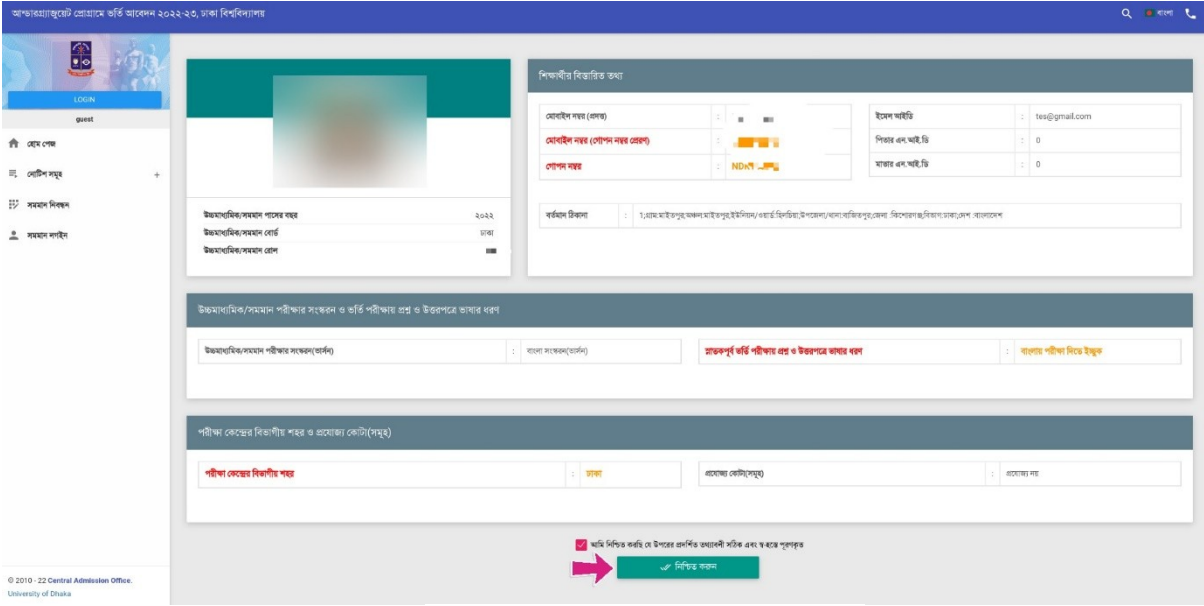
আন্ডারগ্র্যাজুয়েট প্রোগ্রামে ভর্তি আবেদন ২০২২-২৩, ঢাকা বিশ্ববিদ্যালয়

বাংলা

LOGIN

guest

হোম পেজ

নোটিশ সমূহ +

সমমান নিবন্ধন

সমমান লগইন

© 2010 - 22 Central Admission Office, University of Dhaka

শিক্ষার্থীর বিস্তারিত তথ্য

| | | | | | |
|---|---|---|---|---|---|
| মোবাইল নম্বর (প্রদত্ত) | : | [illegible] | ইমেইল আইডি | : | tes@gmail.com |
| মোবাইল নম্বর (গোপন নম্বর প্রেরণ) | : | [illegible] | পিতার এন.আই.ডি | : | 0 |
| গোপন নম্বর | : | NDন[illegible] | মাতার এন.আই.ডি | : | 0 |

বর্তমান ঠিকানা : ১,গ্রাম:মাইজপুর,অঞ্চল:মাইজপুর,ইউনিয়ন/ওয়ার্ড:হিলচিয়া,উপজেলা/থানা:বাজিতপুর,জেলা: কিশোরগঞ্জ,বিভাগ:ঢাকা,দেশ:বাংলাদেশ

| | |
|---|---|
| উচ্চমাধ্যমিক/সমমান পাসের বছর | ২০২২ |
| উচ্চমাধ্যমিক/সমমান বোর্ড | ঢাকা |
| উচ্চমাধ্যমিক/সমমান রোল | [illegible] |

উচ্চমাধ্যমিক/সমমান পরীক্ষার সংস্করন ও ভর্তি পরীক্ষায় প্রশ্ন ও উত্তরপত্রে ভাষার ধরণ

উচ্চমাধ্যমিক/সমমান পরীক্ষার সংস্করন(ভার্সন) : বাংলা সংস্করন(ভার্সন)

স্নাতকপূর্ব ভর্তি পরীক্ষায় প্রশ্ন ও উত্তরপত্রে ভাষার ধরণ : বাংলায় পরীক্ষা দিতে ইচ্ছুক

পরীক্ষা কেন্দ্রের বিভাগীয় শহর ও প্রযোজ্য কোটা(সমূহ)

পরীক্ষা কেন্দ্রের বিভাগীয় শহর : ঢাকা

প্রযোজ্য কোটা(সমূহ) : প্রযোজ্য নয়

আমি নিশ্চিত করছি যে উপরের প্রদর্শিত তথ্যাবলী সঠিক এবং স্বজ্ঞানে পূরণকৃত

নিশ্চিত করুন